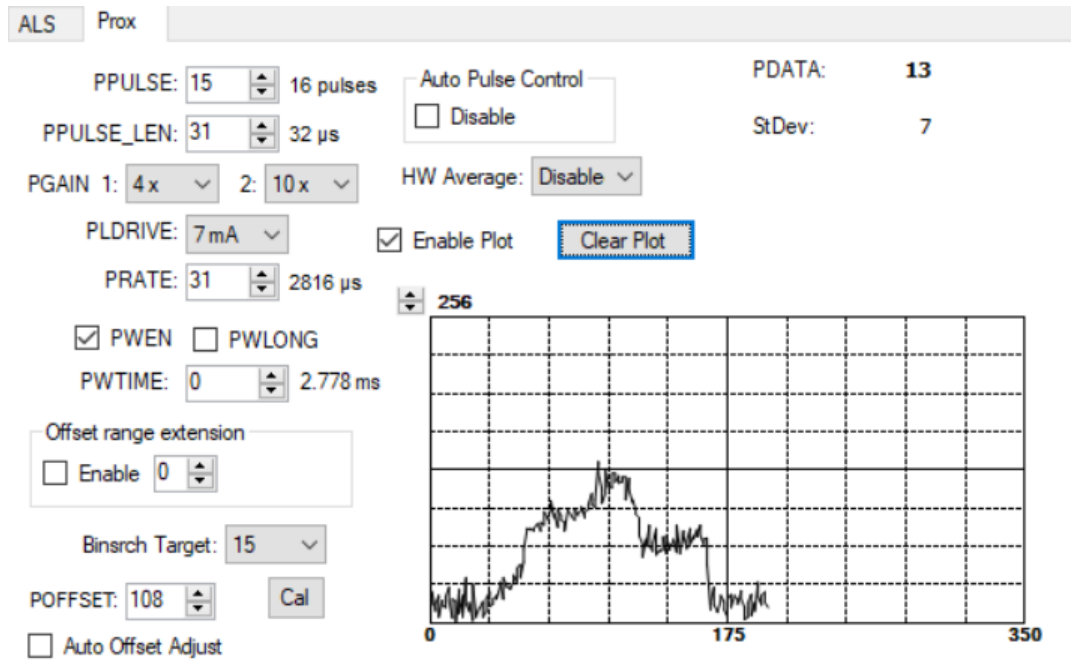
ALS Prox

PPULSE: 15 16 pulses

PPULSE_LEN: 31 32 µs

PGAIN 1: 4 x 2: 10 x

PLDRIVE: 7 mA

PRATE: 31 2816 µs

PWEN PWLONG

PWTIME: 0 2.778 ms

Offset range extension

Enable 0

Binsrch Target: 15

POFFSET: 108 Cal

Auto Offset Adjust

Auto Pulse Control

Disable

HW Average: Disable

Enable Plot Clear Plot

PDATA: 13

StDev: 7

256

0 175 350